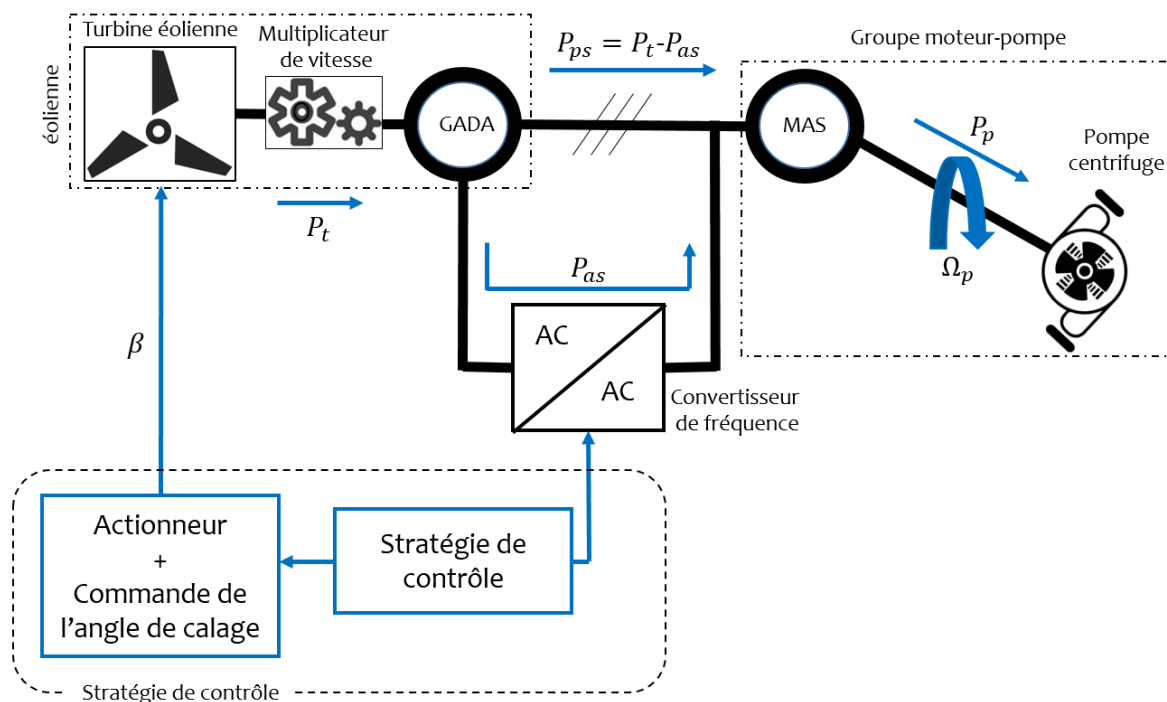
Turbine éolienne

Multiplicateur de vitesse

éolienne

GADA

$P_{ps} = P_t$-$P_{as}$

Groupe moteur-pompe

MAS

$P_p$

Pompe centrifuge

$P_t$

$P_{as}$

$\Omega_p$

$\beta$

AC

AC

Convertisseur de fréquence

Actionneur + Commande de l'angle de calage

Stratégie de contrôle

Stratégie de contrôle